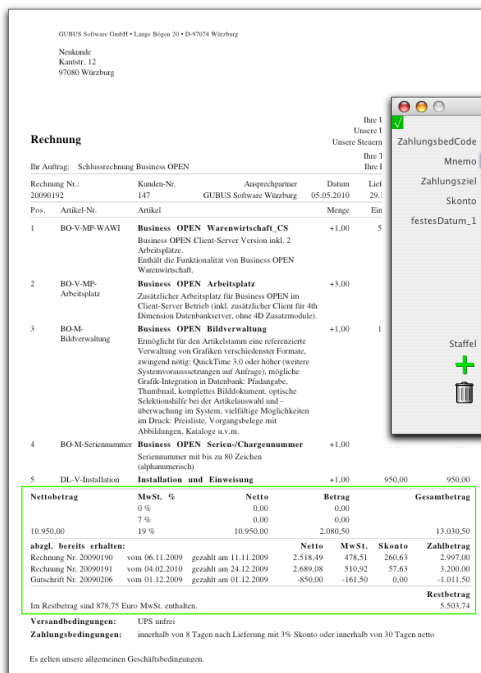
GUBUS Software GmbH • Lange Bögen 20 • D-97074 Würzburg

Neukunde
Kantstr. 12
97080 Würzburg

Ihre U
Ihre U
Unsere Steuern
Ihre T
Ihre E

Rechnung

Ihr Auftrag: Schlussrechnung Business OPEN

| Rechnung Nr.: | Kunden-Nr. | Ansprechpartner | Datum | Lief |
|---|---|---|---|---|
| 20090192 | 147 | GUBUS Software Würzburg | 05.05.2010 | 29.5 |

| Pos. | Artikel-Nr. | Artikel | Menge | Ein | | |
|---|---|---|---|---|---|---|
| 1 | BO-V-MP-WAWI | **Business OPEN Warenwirtschaft_CS** Business OPEN Client-Server Version inkl. 2 Arbeitsplätze. Enthält die Funktionalität von Business OPEN Warenwirtschaft. | +1,00 | 5 | | |
| 2 | BO-V-MP-Arbeitsplatz | **Business OPEN Arbeitsplatz** Zusätzlicher Arbeitsplatz für Business OPEN im Client-Server Betrieb (inkl. zusätzlicher Client für 4th Dimension Datenbankserver, ohne 4D Zusatzmodule). | +3,00 | | | |
| 3 | BO-M-Bildverwaltung | **Business OPEN Bildverwaltung** Ermöglicht für den Artikelstamm eine referenzierte Verwaltung von Grafiken verschiedenster Formate, zwingend nötig: QuickTime 3.0 oder höher (weitere Systemvoraussetzungen auf Anfrage), mögliche Grafik-Integration in Datenbank: Pfadangabe, Thumbnail, komplettes Bilddokument, optische Selektionshilfe bei der Artikelauswahl und -überwachung im System, vielfältige Möglichkeiten im Druck: Preisliste, Vorgangsbelege mit Abbildungen, Kataloge u.v.m. | +1,00 | 1 | | |
| 4 | BO-M-Seriennummer | **Business OPEN Serien-/Chargennummer** Seriennummer mit bis zu 80 Zeichen (alphanumerisch) | +1,00 | | | |
| 5 | DL-V-Installation | **Installation und Einweisung** | +1,00 | | 950,00 | 950,00 |

| Nettobetrag | MwSt. % | Netto | Betrag | Gesamtbetrag |
|---|---|---|---|---|
| | 0 % | 0,00 | 0,00 | |
| | 7 % | 0,00 | 0,00 | |
| 10.950,00 | 19 % | 10.950,00 | 2.080,50 | 13.030,50 |

| abzgl. bereits erhalten: | | | Netto | MwSt. | Skonto | Zahlbetrag |
|---|---|---|---|---|---|---|
| Rechnung Nr. 20090190 | vom 06.11.2009 | gezahlt am 11.11.2009 | 2.518,49 | 478,51 | 260,63 | 2.997,00 |
| Rechnung Nr. 20090191 | vom 04.02.2010 | gezahlt am 24.12.2009 | 2.689,08 | 510,92 | 57,63 | 3.200,00 |
| Gutschrift Nr. 20090206 | vom 01.12.2009 | gezahlt am 01.12.2009 | -850,00 | -161,50 | 0,00 | -1.011,50 |

Restbetrag
Im Restbetrag sind 878,75 Euro MwSt. enthalten. 5.503,74

Versandbedingungen: UPS unfrei
Zahlungsbedingungen: innerhalb von 8 Tagen nach Lieferung mit 3% Skonto oder innerhalb von 30 Tagen netto

Es gelten unsere allgemeinen Geschäftsbedingungen.

ZahlungsbedCode
Mnemo
Zahlungsziel
Skonto
festesDatum_1
Staffel